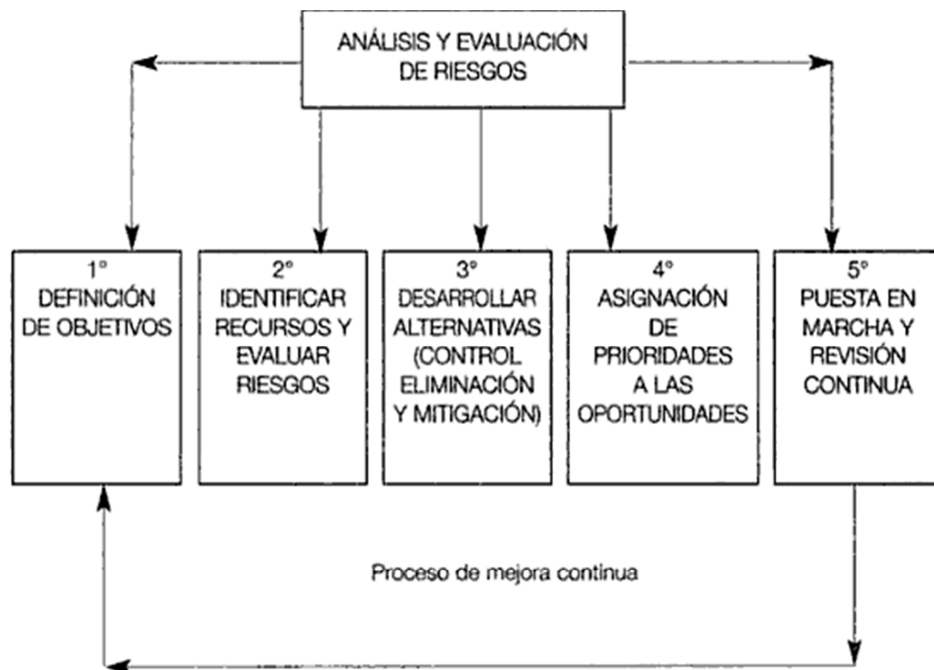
ANÁLISIS Y EVALUACIÓN DE RIESGOS

1°
DEFINICIÓN DE OBJETIVOS

2°
IDENTIFICAR RECURSOS Y EVALUAR RIESGOS

3°
DESARROLLAR ALTERNATIVAS (CONTROL ELIMINACIÓN Y MITIGACIÓN)

4°
ASIGNACIÓN DE PRIORIDADES A LAS OPORTUNIDADES

5°
PUESTA EN MARCHA Y REVISIÓN CONTINUA

Proceso de mejora continua